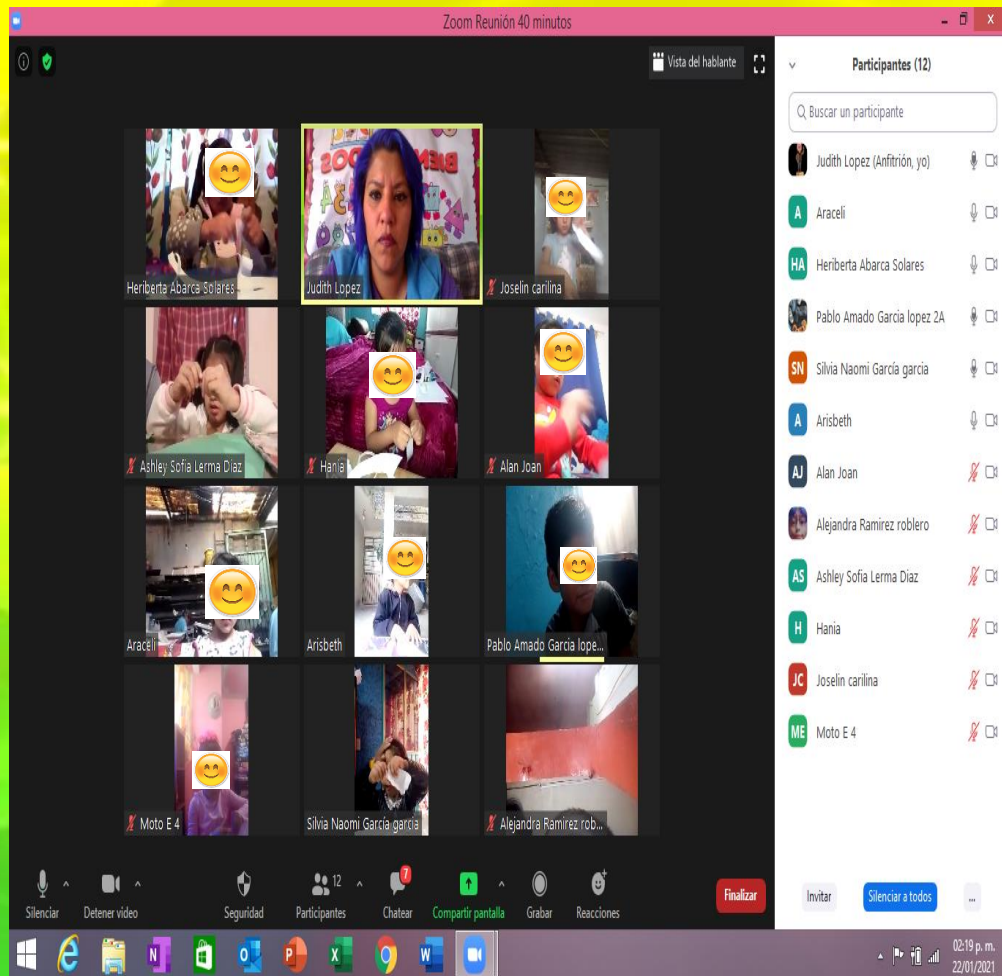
Zoom Reunión 40 minutos

Vista del hablante

Heriberta Abarca Solares
Judith Lopez
Joselin carilina
Ashley Sofia Lerma Diaz
Hania
Alan Joan
Araceli
Arisbeth
Pablo Amado Garcia lope...
Moto E 4
Silvia Naomi García garcia
Alejandra Ramirez rob...

Participantes (12)

Buscar un participante

Judith Lopez (Anfitrión, yo)
Araceli
Heriberta Abarca Solares
Pablo Amado Garcia lopez 2A
Silvia Naomi García garcia
Arisbeth
Alan Joan
Alejandra Ramirez roblero
Ashley Sofia Lerma Diaz
Hania
Joselin carilina
Moto E 4

Silenciar
Detener video
Seguridad
12
Participantes
7
Chatear
Compartir pantalla
Grabar
Reacciones
Finalizar

Invitar
Silenciar a todos
...

02:19 p. m.
22/01/2021